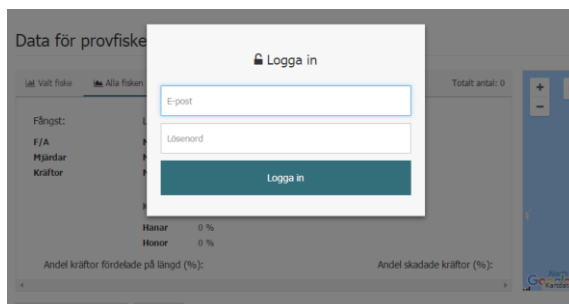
Data för provfiske

Valt fiske

Alla fisken

Totalt antal: 0

Fångst:

F/A

Mjärdar

Kräftor

Hanar 0 %

Honor 0 %

Andel kräftor fördelade på längd (%):

Andel skadade kräftor (%):

Logga in

E-post

Lösenord

Logga in

+

-